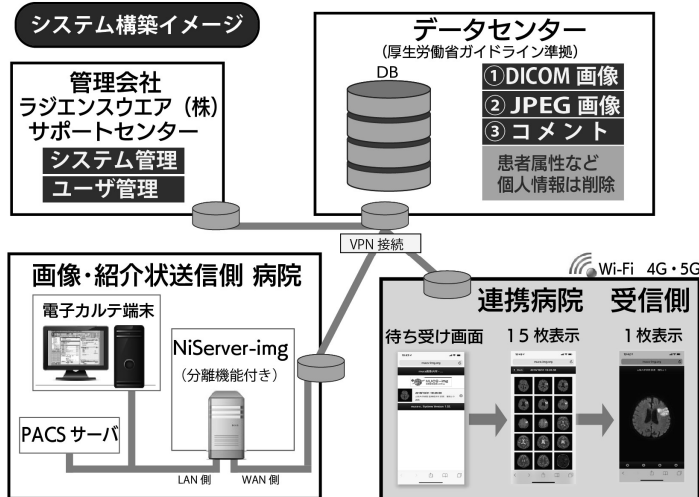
システム構築イメージ

管理会社
ラジエンスウエア（株）
サポートセンター
システム管理
ユーザ管理

データセンター
（厚生労働省ガイドライン準拠）
DB
①DICOM 画像
② JPEG 画像
③ コメント
患者属性など
個人情報は削除

VPN 接続

画像・紹介状送信側 病院
電子カルテ端末
NiServer-img
（分離機能付き）
PACS サーバ
LAN 側
WAN 側

Wi-Fi 4G・5G
連携病院 受信側
待ち受け画面
15 枚表示
1 枚表示